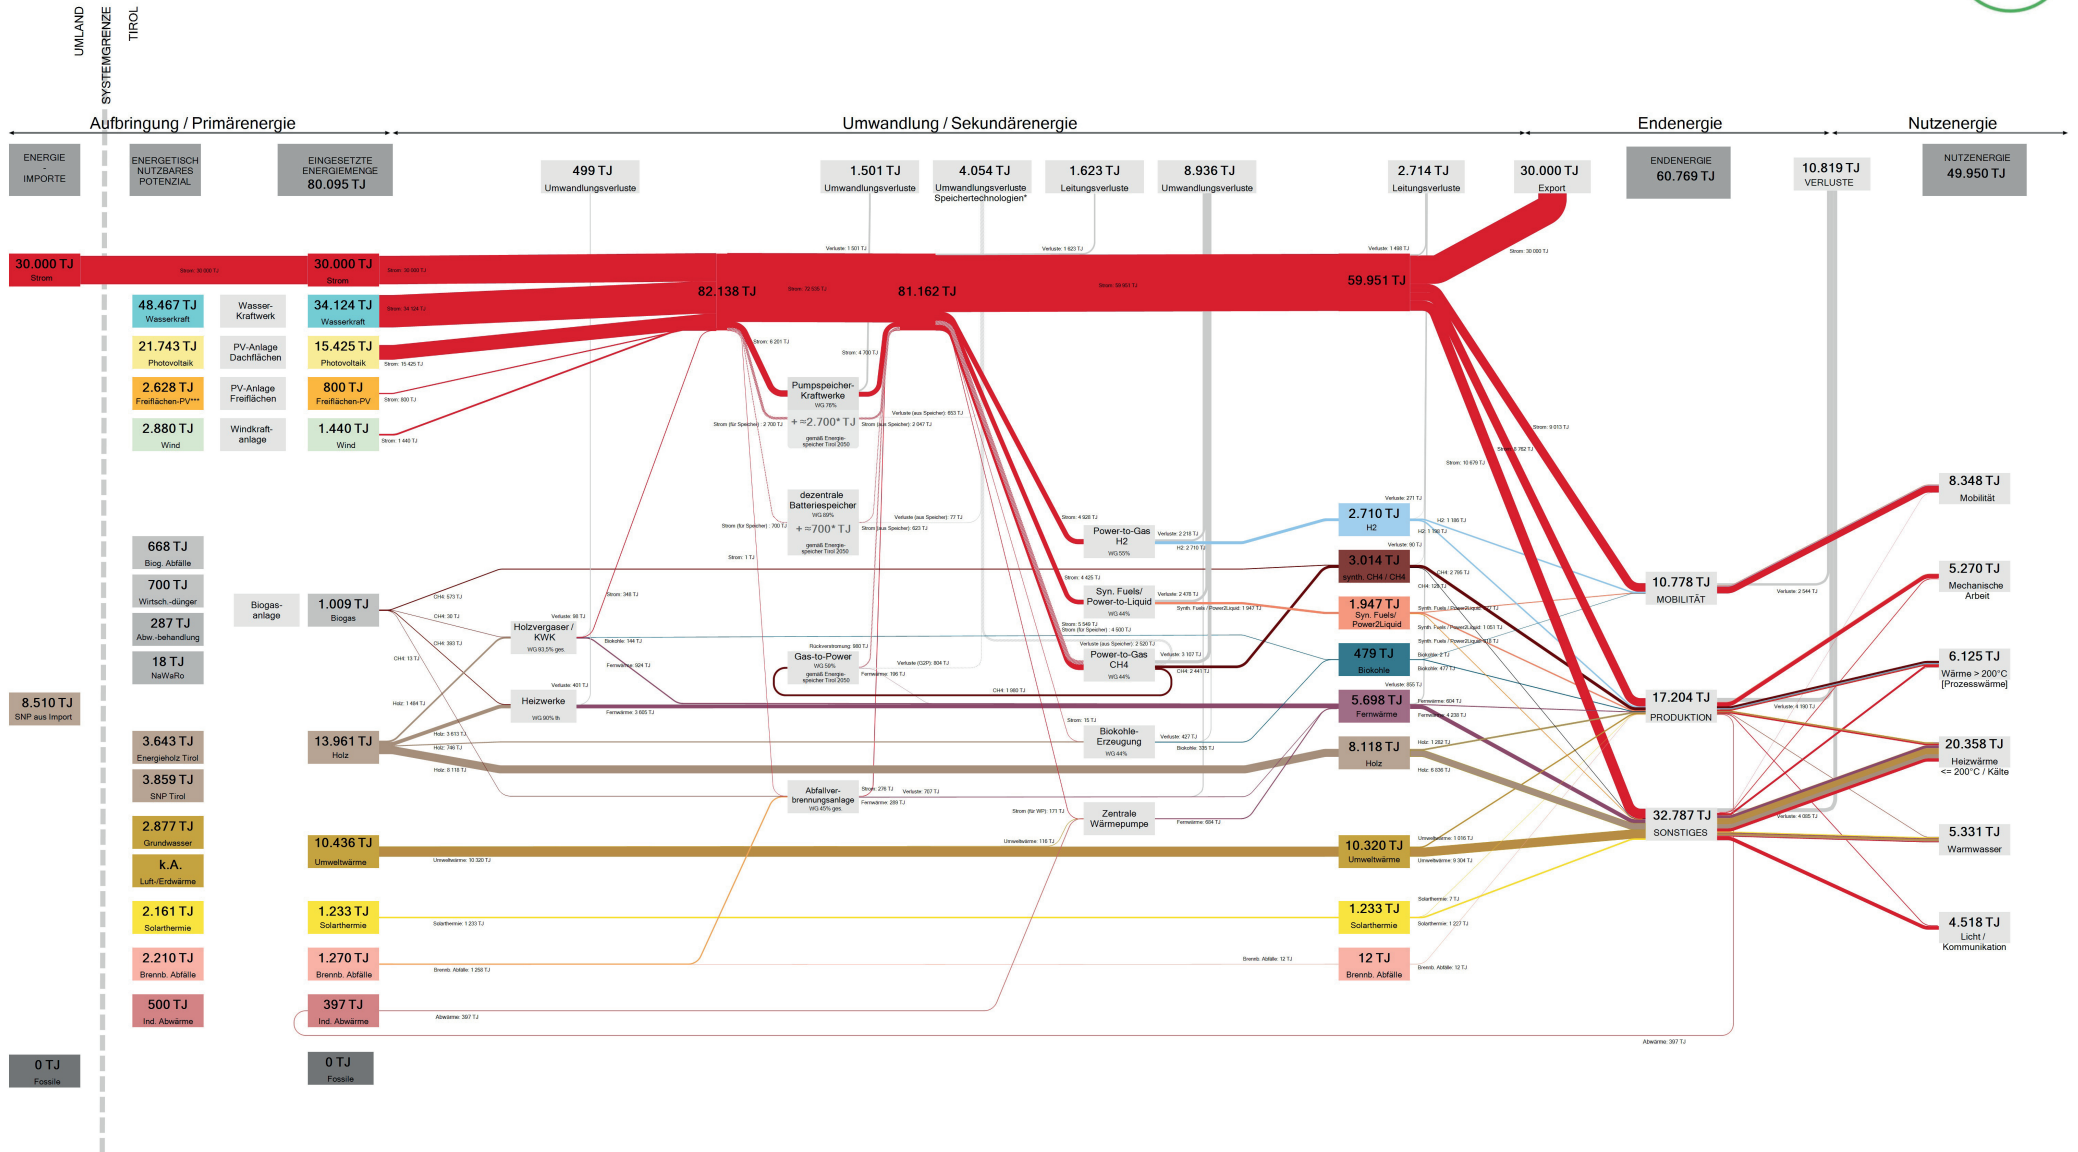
UMLAND
SYSTEMGRENZE
TIROL

Aufbringung / Primärenergie
Umwandlung / Sekundärenergie
Endenergie
Nutzenergie

ENERGIE IMPORTE
ENERGETISCH NUTZBARES POTENZIAL
EINGESETZTE ENERGIEMENGE 80.095 TJ
499 TJ Umwandlungsverluste
1.501 TJ Umwandlungsverluste
4.054 TJ Umwandlungsverluste Speichertechnologien*
1.623 TJ Leitungsverluste
8.936 TJ Umwandlungsverluste
2.714 TJ Leitungsverluste
30.000 TJ Export
ENDENERGIE 60.769 TJ
10.819 TJ VERLUSTE
NUTZENERGIE 49.950 TJ

30.000 TJ Strom
30.000 TJ Strom
48.467 TJ Wasserkraft
Wasser-Kraftwerk
34.124 TJ Wasserkraft
21.743 TJ Photovoltaik
PV-Anlage Dachflächen
15.425 TJ Photovoltaik
2.628 TJ Freiflächen-PV***
PV-Anlage Freiflächen
800 TJ Freiflächen-PV
2.880 TJ Wind
Windkraft-anlage
1.440 TJ Wind

82.138 TJ
81.162 TJ
59.951 TJ

Pumpspeicher-Kraftwerke WG 76%
+≈2.700* TJ gemäß Energie-speicher Tirol 2050
dezentrale Batteriespeicher WG 89%
+≈700* TJ gemäß Energie-speicher Tirol 2050

668 TJ Biog. Abfälle
700 TJ Wirtsch.-dünger
287 TJ Abw.-behandlung
18 TJ NaWaRo
Biogas-anlage
1.009 TJ Biogas
8.510 TJ SNP aus Import
Holzvergaser / KWK
Heizwerke WG 90% th
Gas-to-Power WG 59% gemäß Energie-speicher Tirol 2050
3.643 TJ Energieholz Tirol
3.859 TJ SNP Tirol
13.961 TJ Holz
Abfallver-brennungsanlage WG 45% ges.
2.877 TJ Grundwasser
k.A. Luft-/Erdwärme
10.436 TJ Umweltwärme
Zentrale Wärmepumpe
2.161 TJ Solarthermie
1.233 TJ Solarthermie
2.210 TJ Brennb. Abfälle
1.270 TJ Brennb. Abfälle
500 TJ Ind. Abwärme
397 TJ Ind. Abwärme
0 TJ Fossile
0 TJ Fossile

Power-to-Gas H2 WG 55%
Syn. Fuels/ Power-to-Liquid WG 44%
Power-to-Gas CH4 WG 44%
Biokohle-Erzeugung WG 44%

2.710 TJ H2
3.014 TJ synth. CH4 / CH4
1.947 TJ Syn. Fuels/ Power2Liquid
479 TJ Biokohle
5.698 TJ Fernwärme
8.118 TJ Holz
10.320 TJ Umweltwärme
1.233 TJ Solarthermie
12 TJ Brennb. Abfälle

10.778 TJ MOBILITÄT
17.204 TJ PRODUKTION
32.787 TJ SONSTIGES

8.348 TJ Mobilität
5.270 TJ Mechanische Arbeit
6.125 TJ Wärme > 200°C [Prozesswärme]
20.358 TJ Heizwärme <= 200°C / Kälte
5.331 TJ Warmwasser
4.518 TJ Licht / Kommunikation